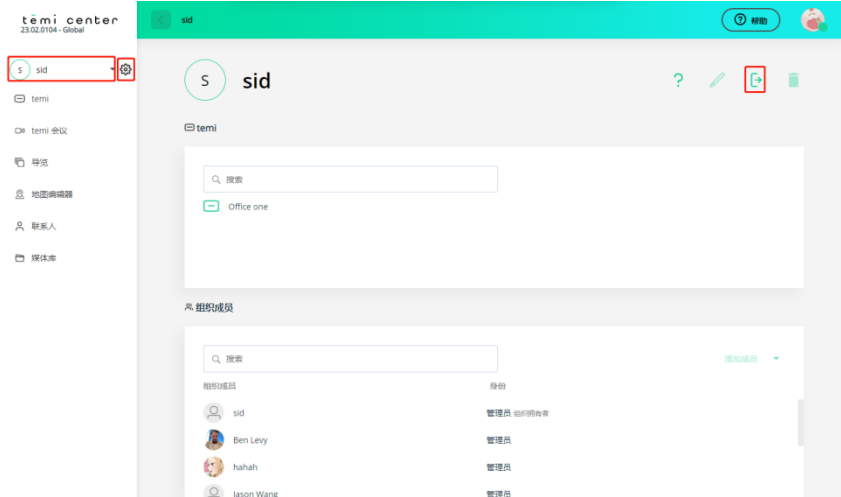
temi center
23.02.0104 - Global

sid

帮助

S sid

temi

temi 会议

导览

地图编辑器

联系人

媒体库

S sid

temi

搜索

Office one

组织成员

搜索

添加成员

组织成员

身份

sid

管理员 组织拥有者

Ben Levy

管理员

hahah

管理员

Jason Wang

管理员